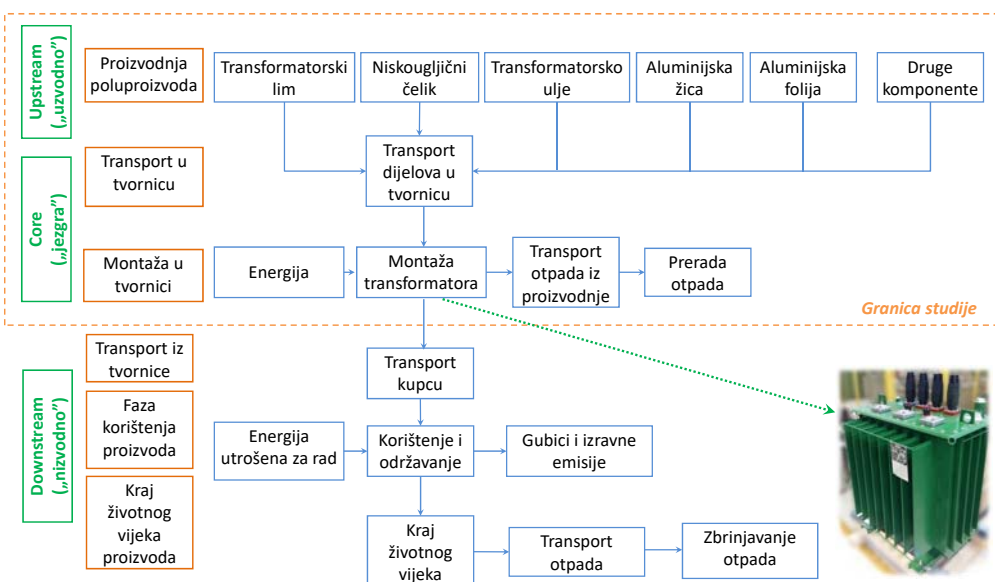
Upstream („uzvodno”)

Proizvodnja poluproizvoda

Transformatorski lim

Niskougljični čelik

Transformatorsko ulje

Aluminijska žica

Aluminijska folija

Druge komponente

Core („jezgra”)

Transport u tvornicu

Transport dijelova u tvornicu

Montaža u tvornici

Energija

Montaža transformatora

Transport otpada iz proizvodnje

Prerada otpada

Granica studije

Downstream („nizvodno”)

Transport iz tvornice

Transport kupcu

Faza korištenja proizvoda

Energija utrošena za rad

Korištenje i održavanje

Gubici i izravne emisije

Kraj životnog vijeka proizvoda

Kraj životnog vijeka

Transport otpada

Zbrinjavanje otpada